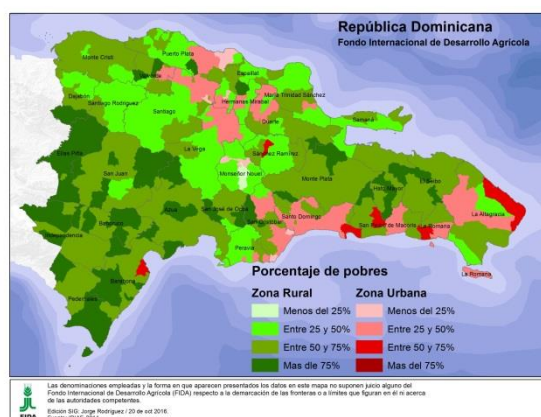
República Dominicana
Fondo Internacional de Desarrollo Agrícola

Puerto Plata
Monte Cristi
Valverde
Espaillat
Dajabón
Santiago Rodríguez
María Trinidad Sánchez
Hermanas Mirabal
Santiago
Duarte
La Vega
Samaná
Sánchez Ramírez
Monseñor Nouel
Elías Piña
San Juan
Monte Plata
Hato Mayor
El Seibo
Azua
San José de Ocoa
Bahoruco
Santo Domingo
San Pedro de Macorís
La Altagracia
Independencia
Peravia
Barahona
La Romana
Pedernales

Porcentaje de pobres
Zona Rural
Menos del 25%
Entre 25 y 50%
Entre 50 y 75%
Mas dle 75%
Zona Urbana
Menos del 25%
Entre 25 y 50%
Entre 50 y 75%
Mas del 75%

Las denominaciones empleadas y la forma en que aparecen presentados los datos en este mapa no suponen juicio alguno del Fondo Internacional de Desarrollo Agrícola (FIDA) respecto a la demarcación de las fronteras o límites que figuran en él ni acerca de las autoridades competentes.
Edición SIG: Jorge Rodríguez / 20 de oct 2016
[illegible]
FIDA